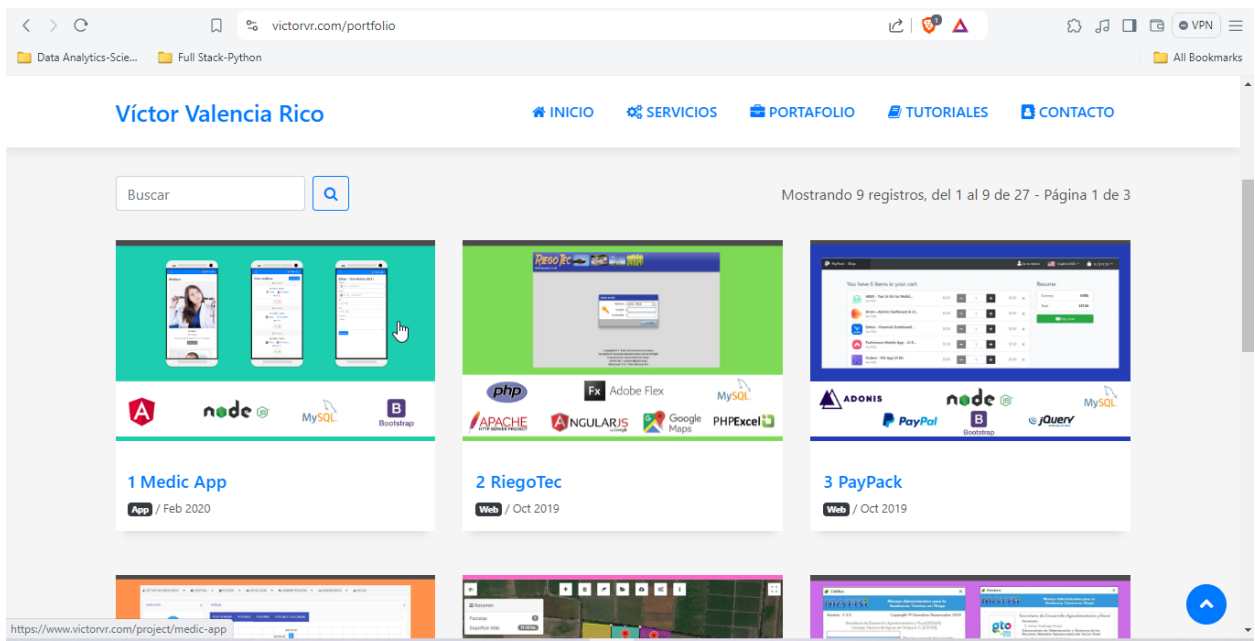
victorvr.com/portfolio

VPN

Data Analytics-Scie... Full Stack-Python

All Bookmarks

Víctor Valencia Rico

INICIO SERVICIOS PORTAFOLIO TUTORIALES CONTACTO

Buscar

Mostrando 9 registros, del 1 al 9 de 27 - Página 1 de 3

node MySQL Bootstrap

1 Medic App

App / Feb 2020

RiegoTec

php Adobe Flex MySQL APACHE ANGULARJS Google Maps PHPExcel

2 RiegoTec

Web / Oct 2019

You have 5 items in your cart

Resume

ADONIS node MySQL PayPal Bootstrap jQuery

3 PayPack

Web / Oct 2019

Resumen

https://www.victorvr.com/project/medic-app